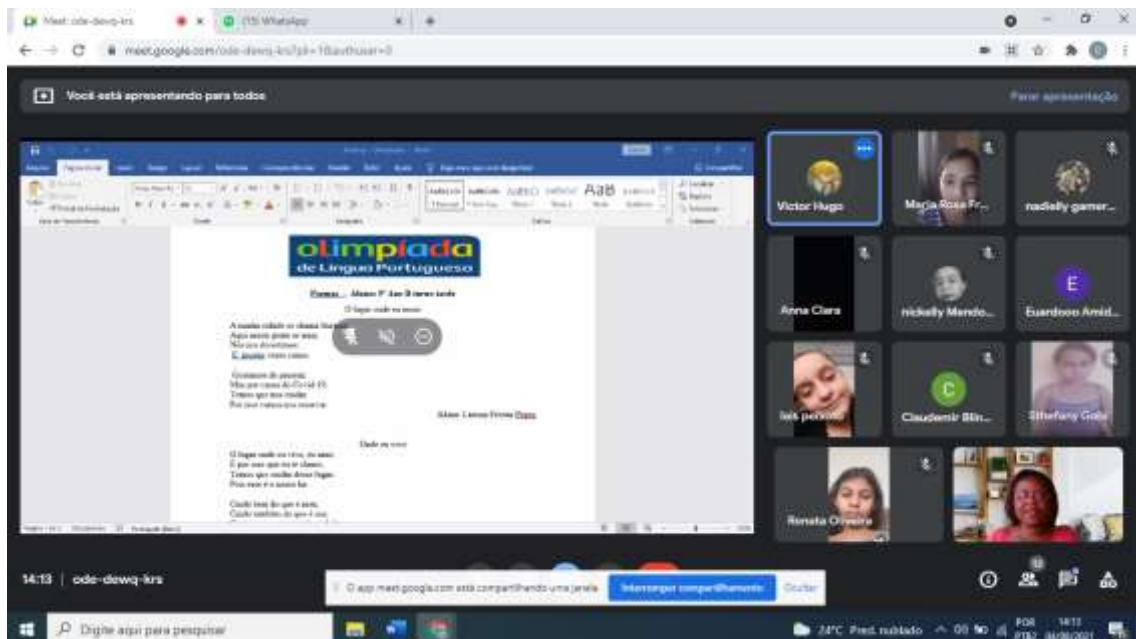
Meet: ode-dewq-krs
(15) WhatsApp
meet.google.com/ode-dewq-krs?pli=1&authuser=0

Você está apresentando para todos
Parar apresentação

olimpíada
de Língua Portuguesa

Poemas - Alunos 5º Ano B turno tarde

O lugar onde eu moro

A minha cidade se chama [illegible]
Aqui nossos pontos se amam
Nós nos divertimos
E juntos vamos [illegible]

Gostamos de passear
Mas por causa do Covid 19,
Temos que nos cuidar
Por isso vamos nos resguardar

Aluno: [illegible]

Onde eu moro

O lugar onde eu vivo, eu amo.
É por isso que eu te chamo.
Temos que cuidar deste lugar,
Pois esse é o nosso lar.

Cuido bem do que é meu,
Cuido também do que é seu.

Victor Hugo
Maria Rose Fr...
nadielly gamer...
Anna Clara
nickelly Mendo...
Euardooo Amid...
E
C
Claudemir Blin...
Sthefany Gois
Renata Oliveira

14:13 | ode-dewq-krs
O app meet.google.com está compartilhando uma janela.
Interromper compartilhamento
Ocultar

Digite aqui para pesquisar
28°C Pred. nublado
POR PTB2
14:13